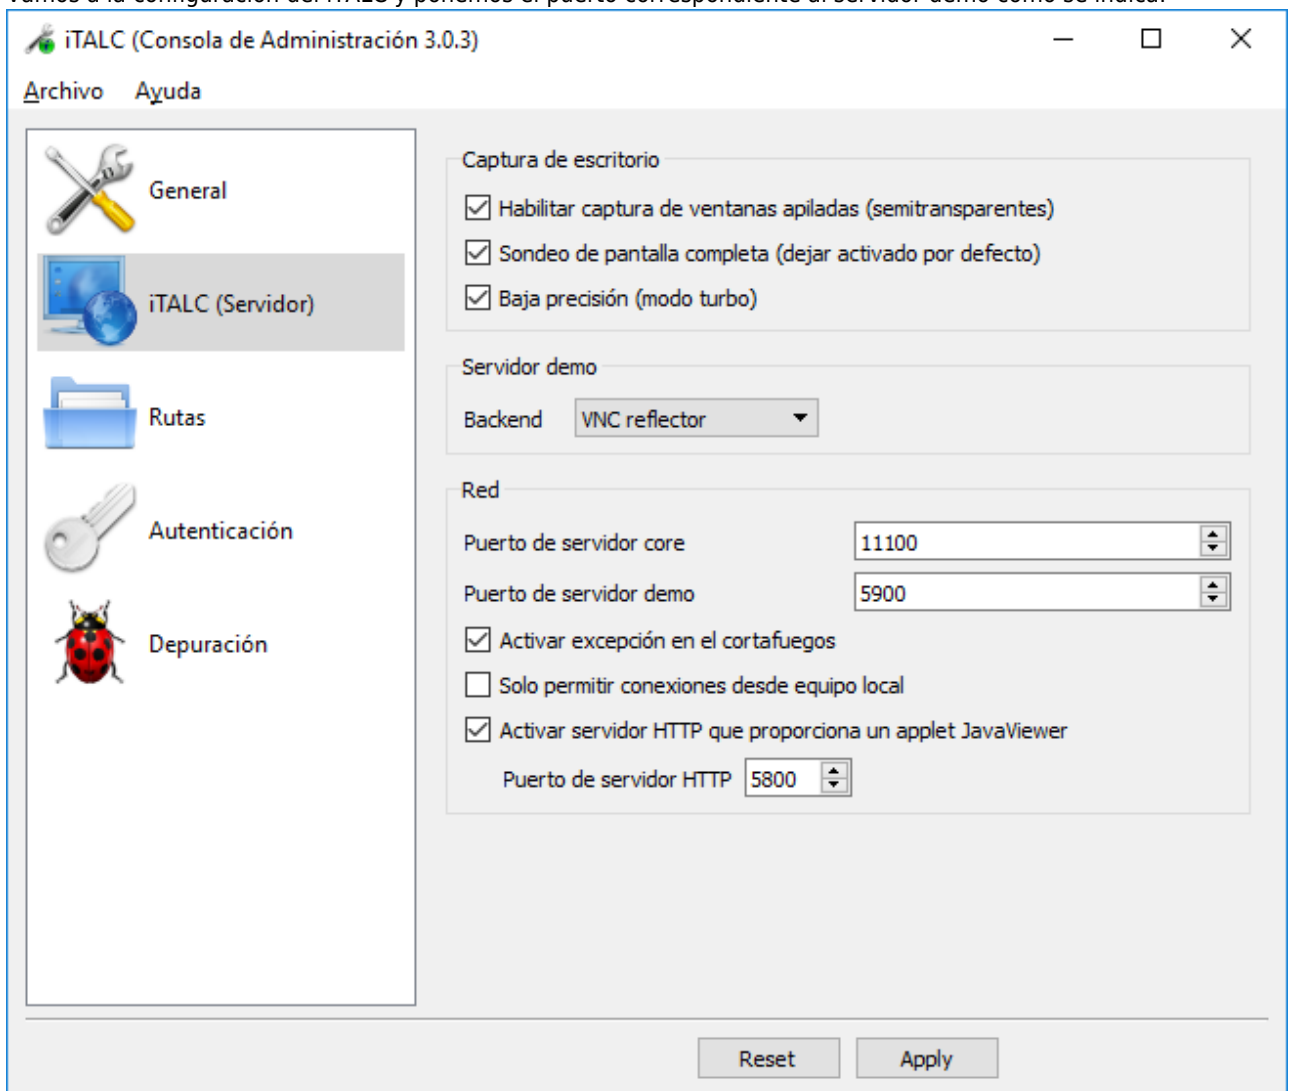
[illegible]

iTALC (Consola de Administración 3.0.3)

Archivo Ayuda

General

iTALC (Servidor)

Rutas

Autenticación

Depuración

Captura de escritorio

Habilitar captura de ventanas apiladas (semitransparentes)

Sondeo de pantalla completa (dejar activado por defecto)

Baja precisión (modo turbo)

Servidor demo

Backend VNC reflector

Red

Puerto de servidor core 11100

Puerto de servidor demo 5900

Activar excepción en el cortafuegos

Solo permitir conexiones desde equipo local

Activar servidor HTTP que proporciona un applet JavaViewer

Puerto de servidor HTTP 5800

Reset Apply